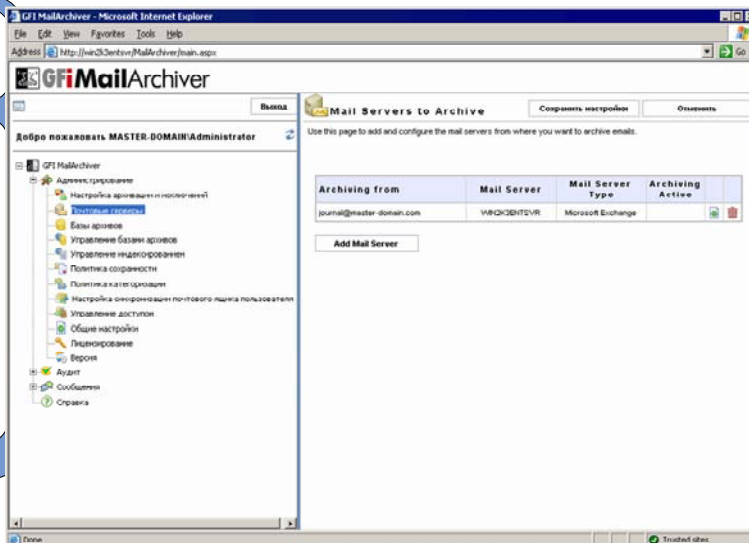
GFI MailArchiver - Microsoft Internet Explorer

File Edit View Favorites Tools Help

Address http://win2k3entsvr/MailArchiver/main.aspx

Go

GFiMailArchiver

Выход

Добро пожаловать MASTER-DOMAIN\Administrator

GFI MailArchiver
Администрирование
Настройка архивации и исключений
Почтовые сервисы
Базы архивов
Управление базами архивов
Управление индексированием
Политика сохранности
Политика категоризации
Настройка синхронизации почтового ящика пользователя
Управление доступом
Общие настройки
Лицензирование
Версия
Аудит
Сообщения
Справка

Mail Servers to Archive

Сохранить настройки

Отменить

Use this page to add and configure the mail servers from where you want to archive emails.

| Archiving from | Mail Server | Mail Server Type | Archiving Active |
|---|---|---|---|
| journal@master-domain.com | WIN2K3ENTSVR | Microsoft Exchange | |

Add Mail Server

Done

Trusted sites